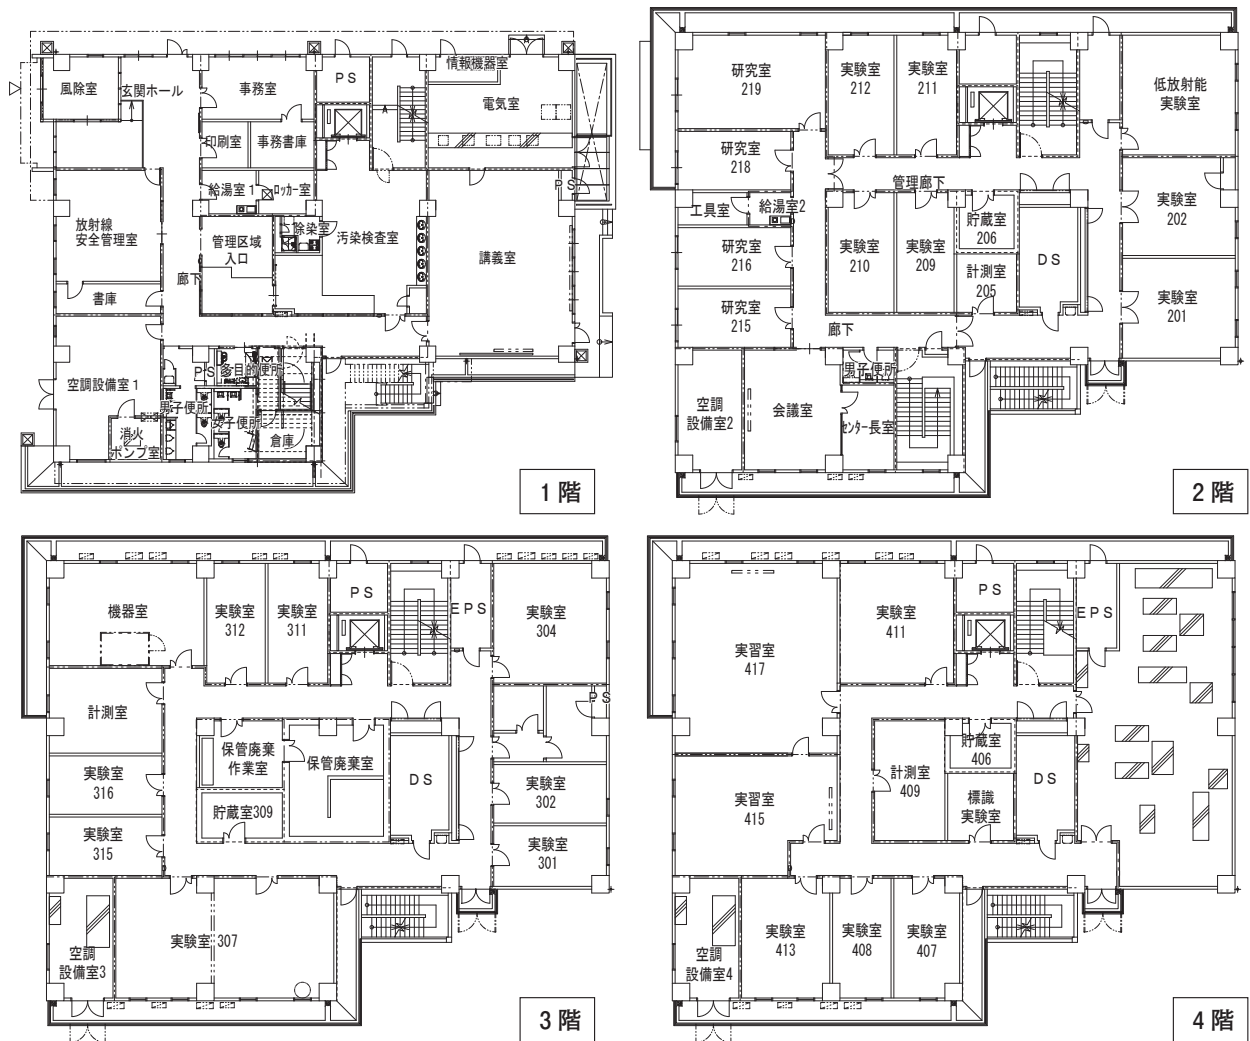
風除室
玄関ホール
事務室
PS
情報機器室
電気室
印刷室
事務書庫
PS
給湯室1
ロッカー室
放射線安全管理室
管理区域入口
除染室
汚染検査室
講義室
廊下
書庫
空調設備室1
PS
多目的便所
男子便所
女子便所
消火ポンプ室
倉庫
1階

研究室 219
実験室 212
実験室 211
低放射能実験室
研究室 218
管理廊下
工具室
給湯室2
実験室 202
研究室 216
実験室 210
実験室 209
貯蔵室 206
DS
計測室 205
研究室 215
実験室 201
廊下
男子便所
空調設備室2
会議室
センター長室
2階

機器室
実験室 312
実験室 311
PS
EPS
実験室 304
PS
計測室
保管廃棄作業室
保管廃棄室
DS
実験室 316
実験室 302
貯蔵室309
実験室 315
実験室 301
空調設備室3
実験室 307
3階

実習室 417
実験室 411
PS
EPS
貯蔵室 406
計測室 409
DS
実習室 415
標識実験室
空調設備室4
実験室 413
実験室 408
実験室 407
4階